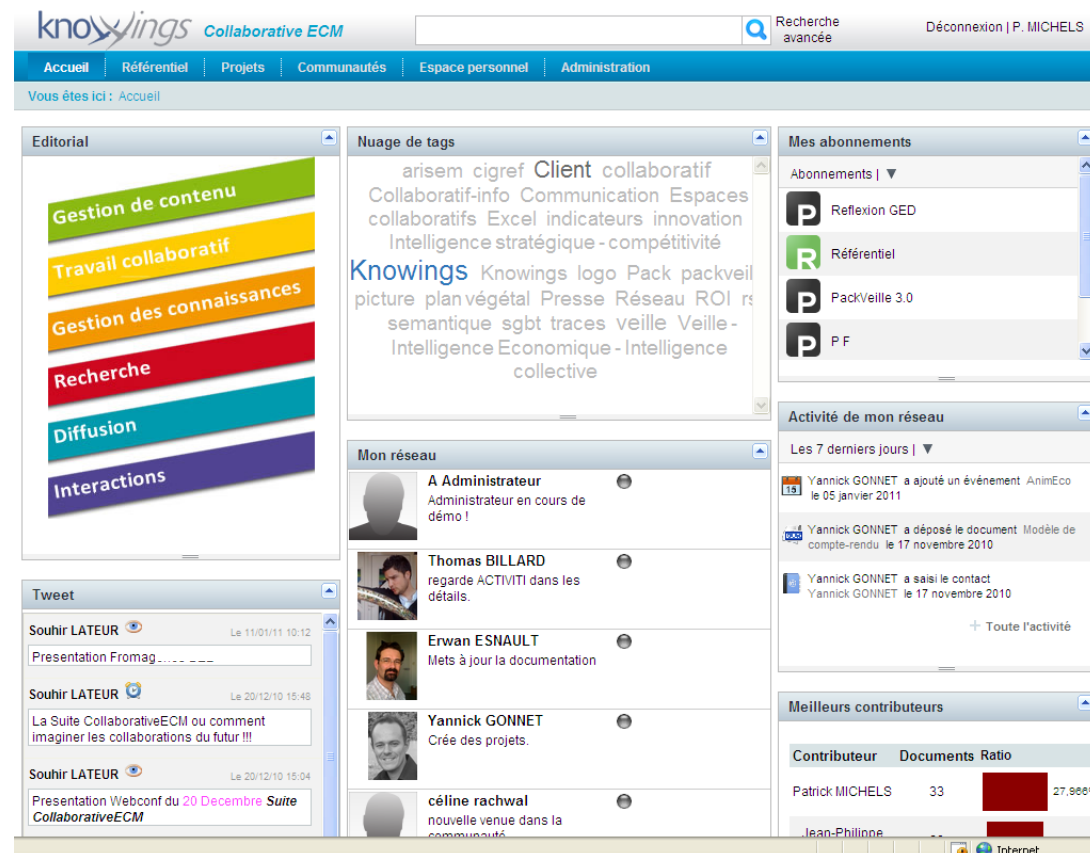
knowings Collaborative ECM

Recherche avancée

Déconnexion | P. MICHELS

Accueil | Référentiel | Projets | Communautés | Espace personnel | Administration

Vous êtes ici : Accueil

Editorial

Gestion de contenu
Travail collaboratif
Gestion des connaissances
Recherche
Diffusion
Interactions

Tweet

Souhir LATEUR Le 11/01/11 10:12
Presentation Fromag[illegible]

Souhir LATEUR Le 20/12/10 15:48
La Suite CollaborativeECM ou comment imaginer les collaborations du futur !!!

Souhir LATEUR Le 20/12/10 15:04
Presentation Webconf du 20 Decembre Suite CollaborativeECM

Nuage de tags

arisem cigref Client collaboratif Collaboratif-info Communication Espaces collaboratifs Excel indicateurs innovation Intelligence stratégique - compétitivité Knowings Knowings logo Pack packveil picture plan végétal Presse Réseau ROI rs semantique sgbt traces veille Veille - Intelligence Economique - Intelligence collective

Mon réseau

A Administrateur
Administrateur en cours de démo !

Thomas BILLARD
regarde ACTIVITI dans les détails.

Erwan ESNAULT
Mets à jour la documentation

Yannick GONNET
Crée des projets.

céline rachwal
nouvelle venue dans la communauté

Mes abonnements

Abonnements | ▼

Reflexion GED
Référentiel
PackVeille 3.0
P F

Activité de mon réseau

Les 7 derniers jours | ▼

Yannick GONNET a ajouté un événement AnimEco le 05 janvier 2011

Yannick GONNET a déposé le document Modèle de compte-rendu le 17 novembre 2010

Yannick GONNET a saisi le contact Yannick GONNET le 17 novembre 2010

+ Toute l'activité

Meilleurs contributeurs

| Contributeur | Documents | Ratio |
|---|---|---|
| Patrick MICHELS | 33 | 27,966 |
| Jean-Philippe | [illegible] | |

Internet